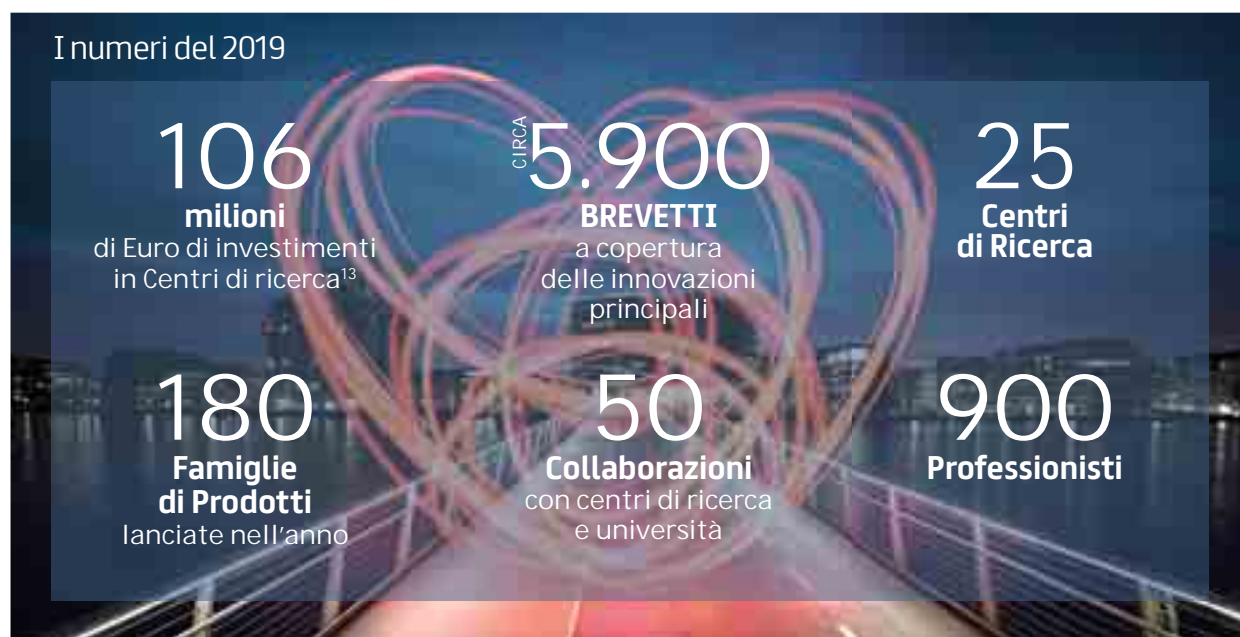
I numeri del 2019

106
**milioni**
di Euro di investimenti in Centri di ricerca$^{13}$

CIRCA 5.900
**BREVETTI**
a copertura delle innovazioni principali

25
**Centri di Ricerca**

180
**Famiglie di Prodotti**
lanciate nell'anno

50
**Collaborazioni**
con centri di ricerca e università

900
**Professionisti**